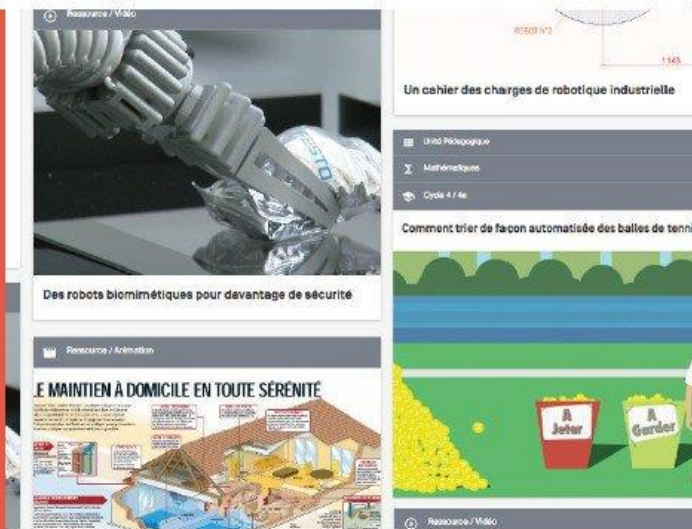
Ressource / Vidéo

FESTO

Des robots biomimétiques pour davantage de sécurité

Ressource / Animation

LE MAINTIEN À DOMICILE EN TOUTE SÉRÉNITÉ

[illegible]

ROBOT N°2

1145

Un cahier des charges de robotique industrielle

Unité Pédagogique

Mathématiques

Cycle 4 / 4e

Comment trier de façon automatisée des balles de tenni

A Jeter

A Garder

Ressource / Vidéo